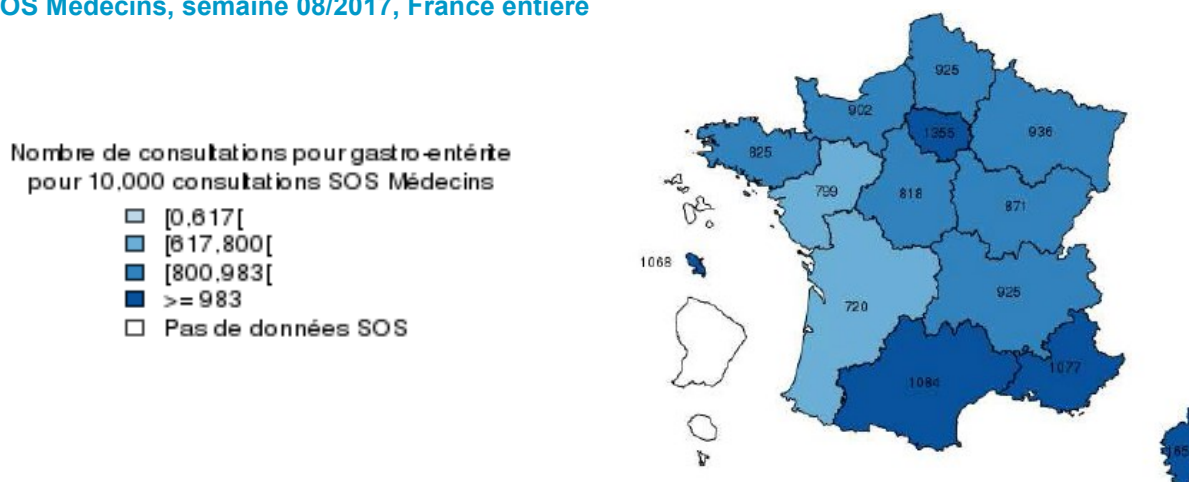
OS Médecins, semaine 08/2017, France entière

Nombre de consultations pour gastro-entérite pour 10,000 consultations SOS Médecins

[0,617[
[617,800[
[800,983[
>= 983
Pas de données SOS

925
902
1355
936
825
799
818
871
1068
925
720
1084
1077
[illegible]